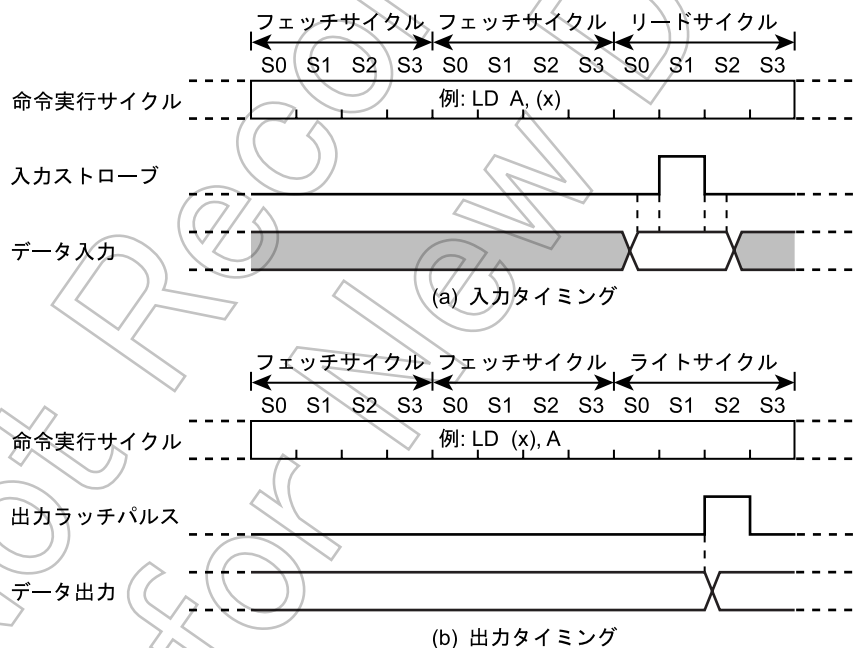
フェッチサイクル フェッチサイクル リードサイクル
S0 S1 S2 S3 S0 S1 S2 S3 S0 S1 S2 S3
命令実行サイクル
例: LD A, (x)
入力ストローブ
データ入力
(a) 入力タイミング

フェッチサイクル フェッチサイクル ライトサイクル
S0 S1 S2 S3 S0 S1 S2 S3 S0 S1 S2 S3
命令実行サイクル
例: LD (x), A
出力ラッチパルス
データ出力
(b) 出力タイミング

Not for Review